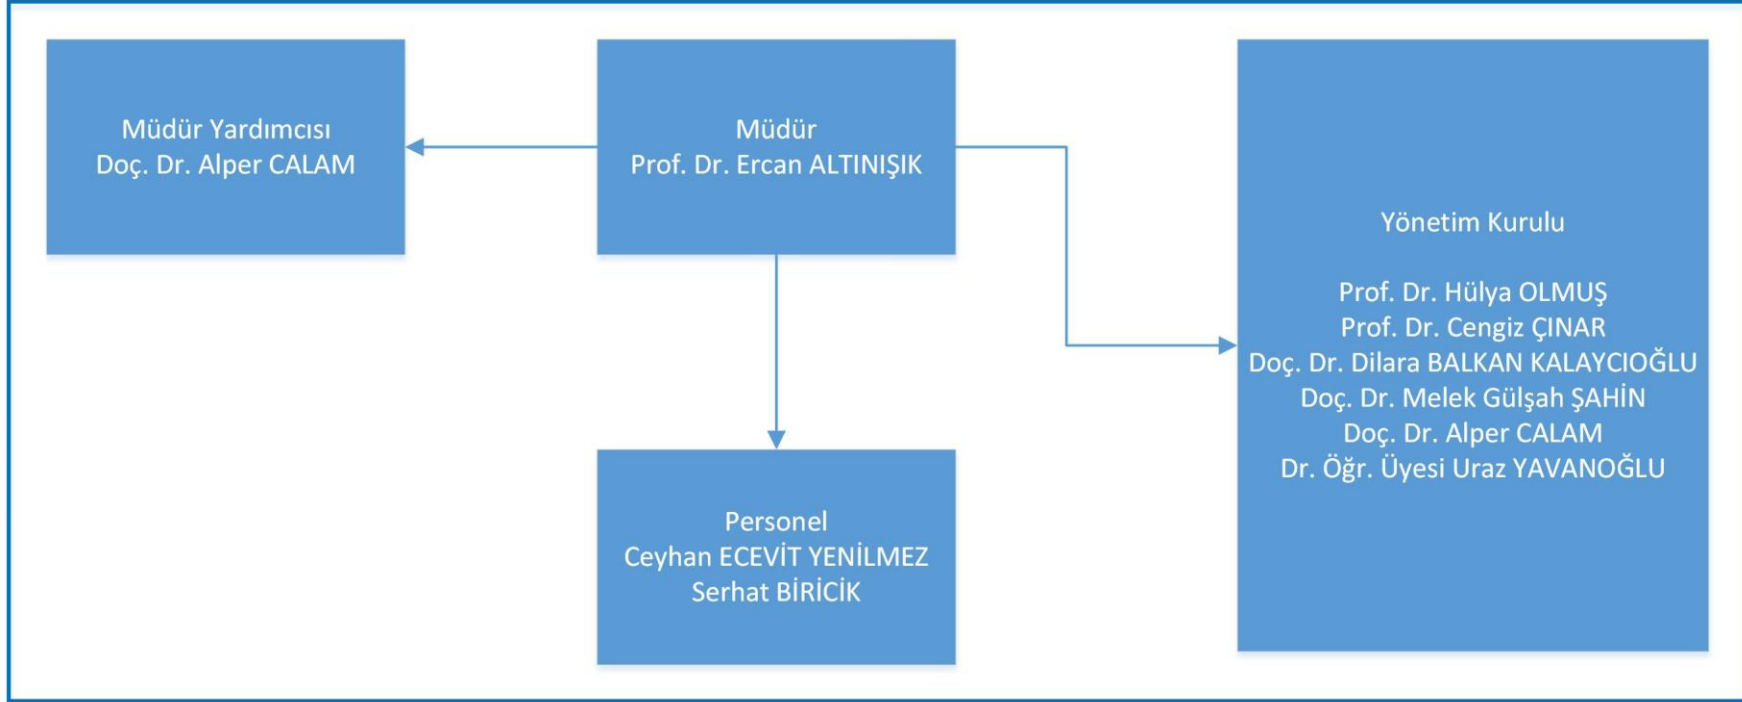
Müdür Yardımcısı
Doç. Dr. Alper CALAM

Müdür
Prof. Dr. Ercan ALTINIŞIK

Yönetim Kurulu

Prof. Dr. Hülya OLMUŞ
Prof. Dr. Cengiz ÇINAR
Doç. Dr. Dilara BALKAN KALAYCIOĞLU
Doç. Dr. Melek Gülşah ŞAHİN
Doç. Dr. Alper CALAM
Dr. Öğr. Üyesi Uraz YAVANOĞLU

Personel
Ceyhan ECEVİT YENİLMEZ
Serhat BİRİCİK